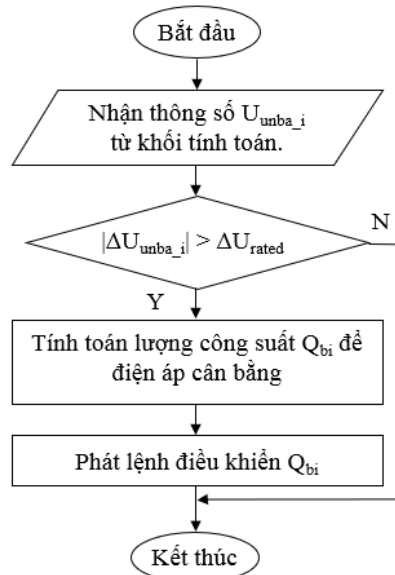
Bắt đầu

Nhận thông số $U_{unba\_i}$ từ khối tính toán.

$|\Delta U_{unba\_i}| > \Delta U_{rated}$

N

Y

Tính toán lượng công suất $Q_{bi}$ để điện áp cân bằng

Phát lệnh điều khiển $Q_{bi}$

Kết thúc